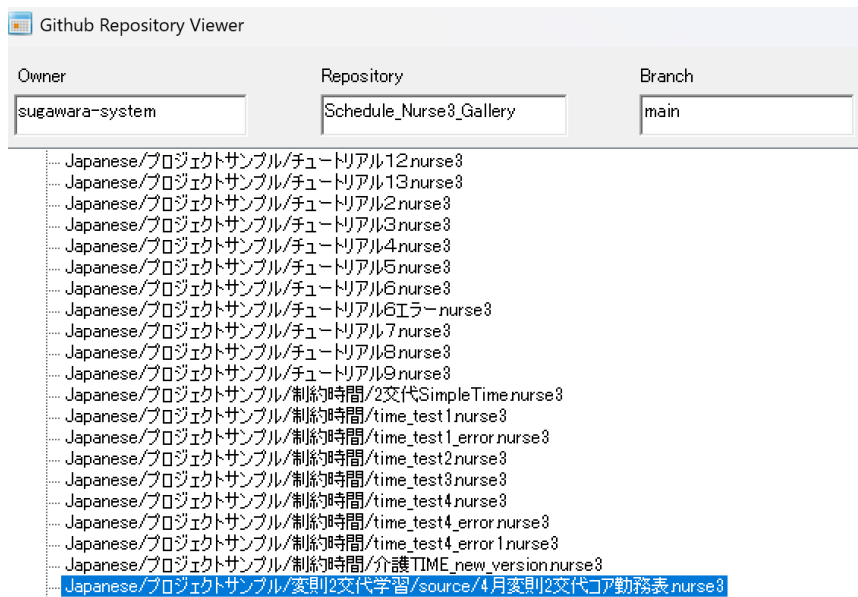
Github Repository Viewer

Owner
sugawara-system

Repository
Schedule_Nurse3_Gallery

Branch
main

Japanese/プロジェクトサンプル/チュートリアル12.nurse3
Japanese/プロジェクトサンプル/チュートリアル13.nurse3
Japanese/プロジェクトサンプル/チュートリアル2.nurse3
Japanese/プロジェクトサンプル/チュートリアル3.nurse3
Japanese/プロジェクトサンプル/チュートリアル4.nurse3
Japanese/プロジェクトサンプル/チュートリアル5.nurse3
Japanese/プロジェクトサンプル/チュートリアル6.nurse3
Japanese/プロジェクトサンプル/チュートリアル6エラー.nurse3
Japanese/プロジェクトサンプル/チュートリアル7.nurse3
Japanese/プロジェクトサンプル/チュートリアル8.nurse3
Japanese/プロジェクトサンプル/チュートリアル9.nurse3
Japanese/プロジェクトサンプル/制約時間/2交代SimpleTime.nurse3
Japanese/プロジェクトサンプル/制約時間/time_test1.nurse3
Japanese/プロジェクトサンプル/制約時間/time_test1_error.nurse3
Japanese/プロジェクトサンプル/制約時間/time_test2.nurse3
Japanese/プロジェクトサンプル/制約時間/time_test3.nurse3
Japanese/プロジェクトサンプル/制約時間/time_test4.nurse3
Japanese/プロジェクトサンプル/制約時間/time_test4_error.nurse3
Japanese/プロジェクトサンプル/制約時間/time_test4_error1.nurse3
Japanese/プロジェクトサンプル/制約時間/介護TIME_new_version.nurse3
Japanese/プロジェクトサンプル/変則2交代学習/source/4月変則2交代コア勤務表.nurse3